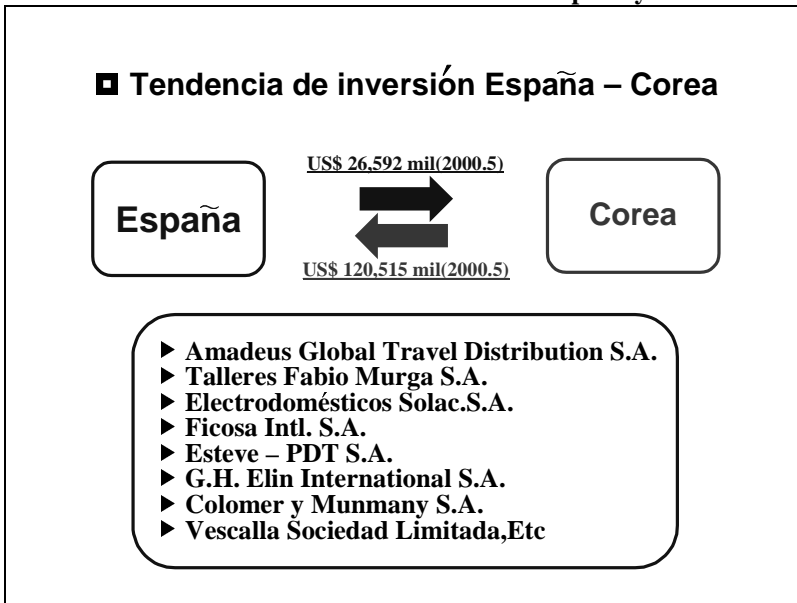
■ Tendencia de inversión España – Corea

US$ 26,592 mil(2000.5)

España

Corea

US$ 120,515 mil(2000.5)

▶ Amadeus Global Travel Distribution S.A.
▶ Talleres Fabio Murga S.A.
▶ Electrodomésticos Solac.S.A.
▶ Ficosa Intl. S.A.
▶ Esteve – PDT S.A.
▶ G.H. Elin International S.A.
▶ Colomer y Munmany S.A.
▶ Vescalla Sociedad Limitada,Etc